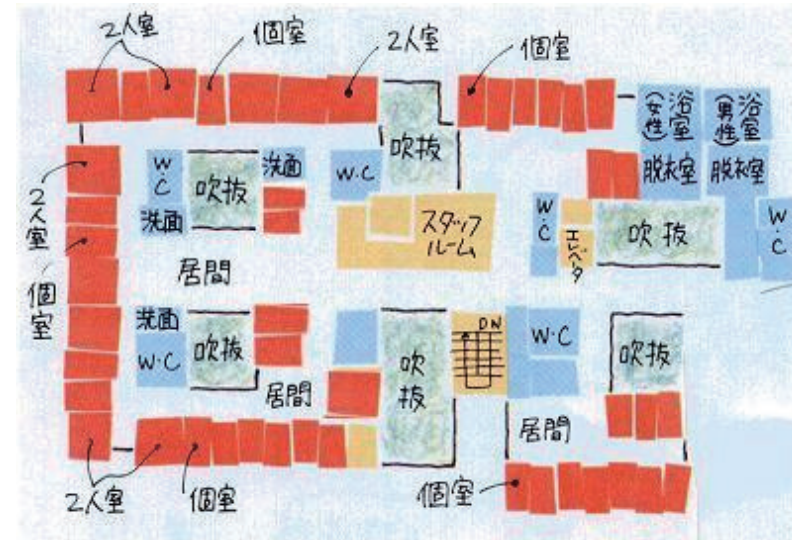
2人室
個室
2人室
個室
吹抜
(女性)浴室
(男性)浴室
脱衣室
脱衣室
W・C
吹抜
洗面
W・C
洗面
2人室
スタッフルーム
W・C
エレベータ
吹抜
W・C
居間
個室
洗面
W・C
吹抜
DN
W・C
吹抜
吹抜
居間
居間
2人室
個室
個室